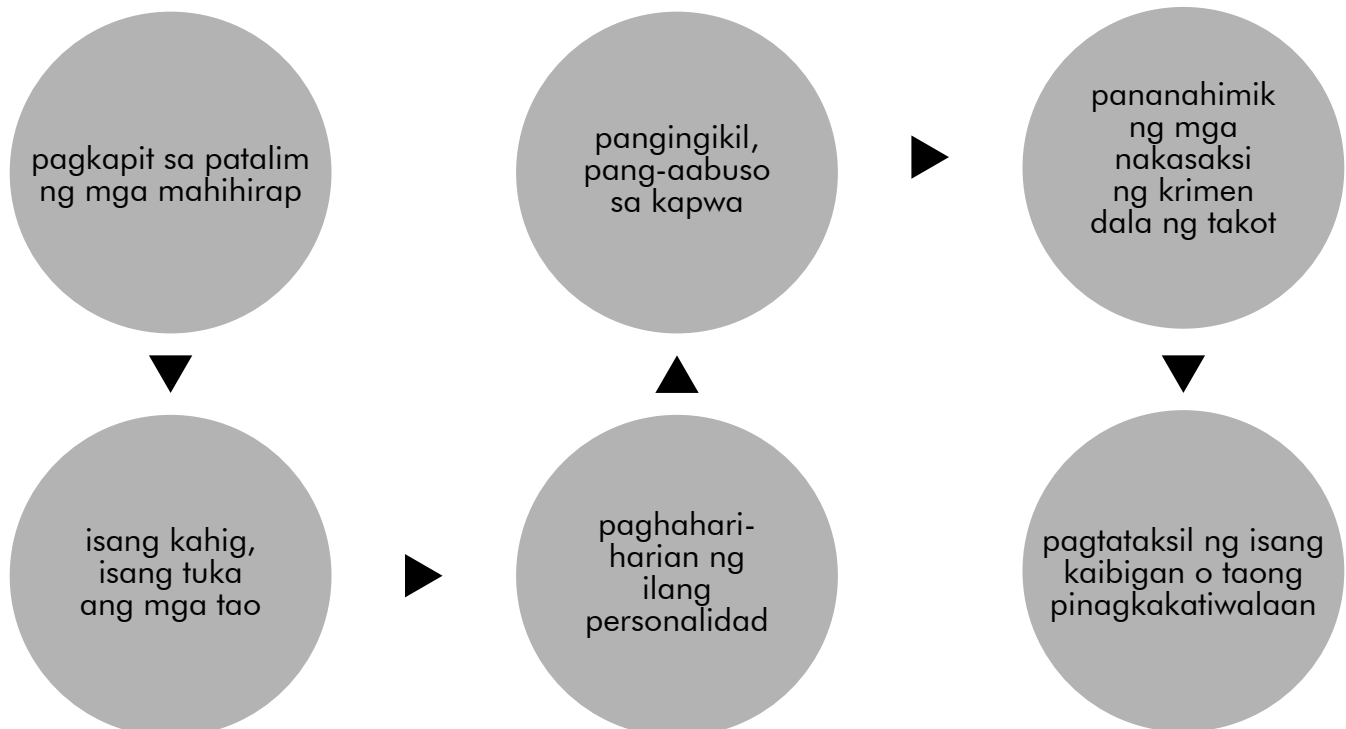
pagkapit sa patalim ng mga mahihirap

isang kahig, isang tuka ang mga tao

paghahari-harian ng ilang personalidad

pangingikil, pang-aabuso sa kapwa

pananahimik ng mga nakasaksi ng krimen dala ng takot

pagtataksil ng isang kaibigan o taong pinagkakatiwalaan